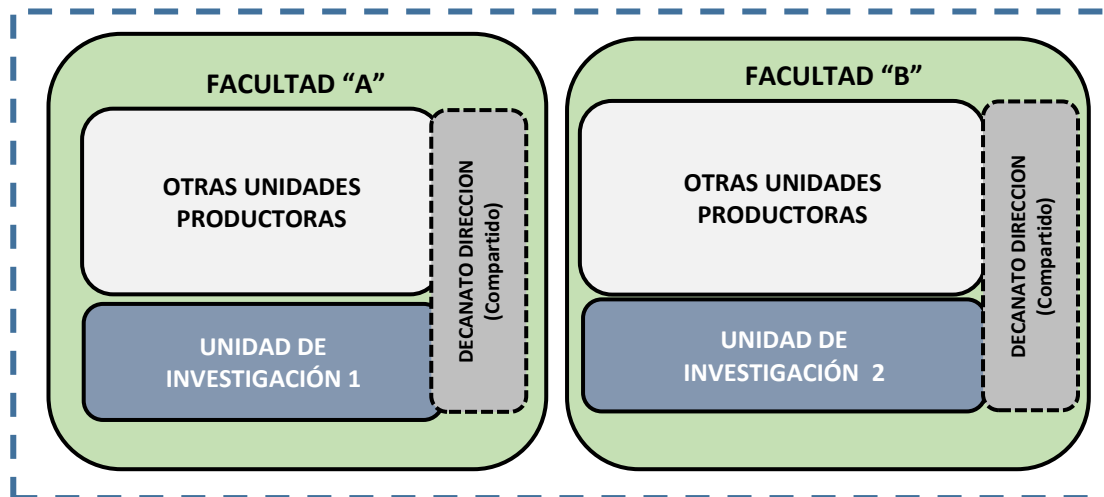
FACULTAD “A”

OTRAS UNIDADES PRODUCTORAS

UNIDAD DE INVESTIGACIÓN 1

DECANATO DIRECCION (Compartido)

FACULTAD “B”

OTRAS UNIDADES PRODUCTORAS

UNIDAD DE INVESTIGACIÓN 2

DECANATO DIRECCION (Compartido)